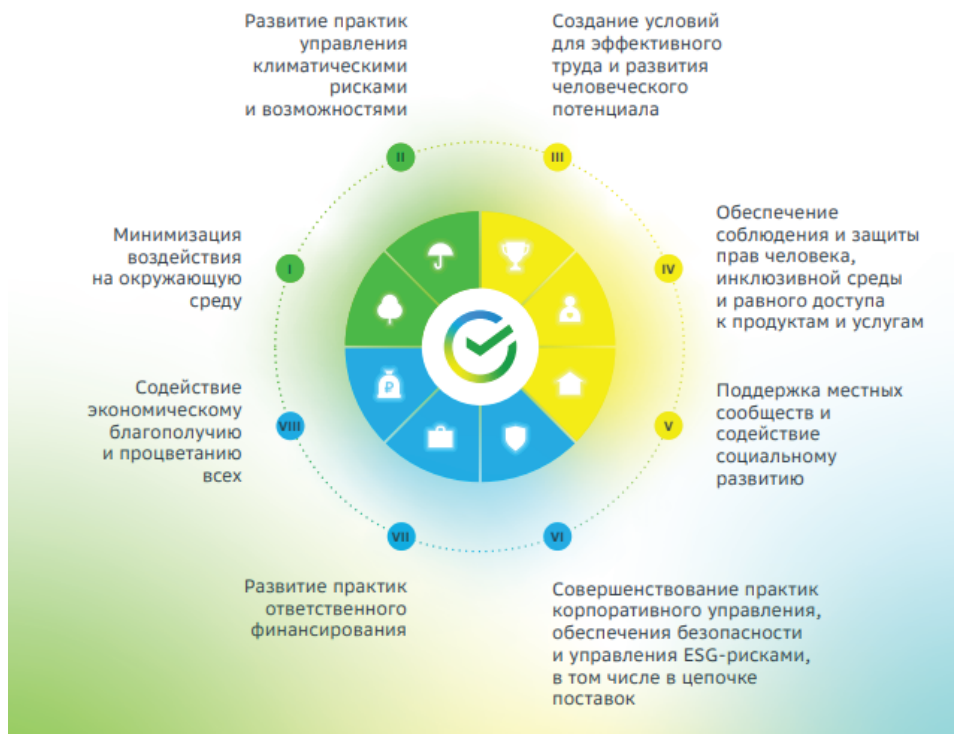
II
Развитие практик управления климатическими рисками и возможностями

III
Создание условий для эффективного труда и развития человеческого потенциала

I
Минимизация воздействия на окружающую среду

IV
Обеспечение соблюдения и защиты прав человека, инклюзивной среды и равного доступа к продуктам и услугам

VIII
Содействие экономическому благополучию и процветанию всех

V
Поддержка местных сообществ и содействие социальному развитию

VII
Развитие практик ответственного финансирования

VI
Совершенствование практик корпоративного управления, обеспечения безопасности и управления ESG-рисками, в том числе в цепочке поставок